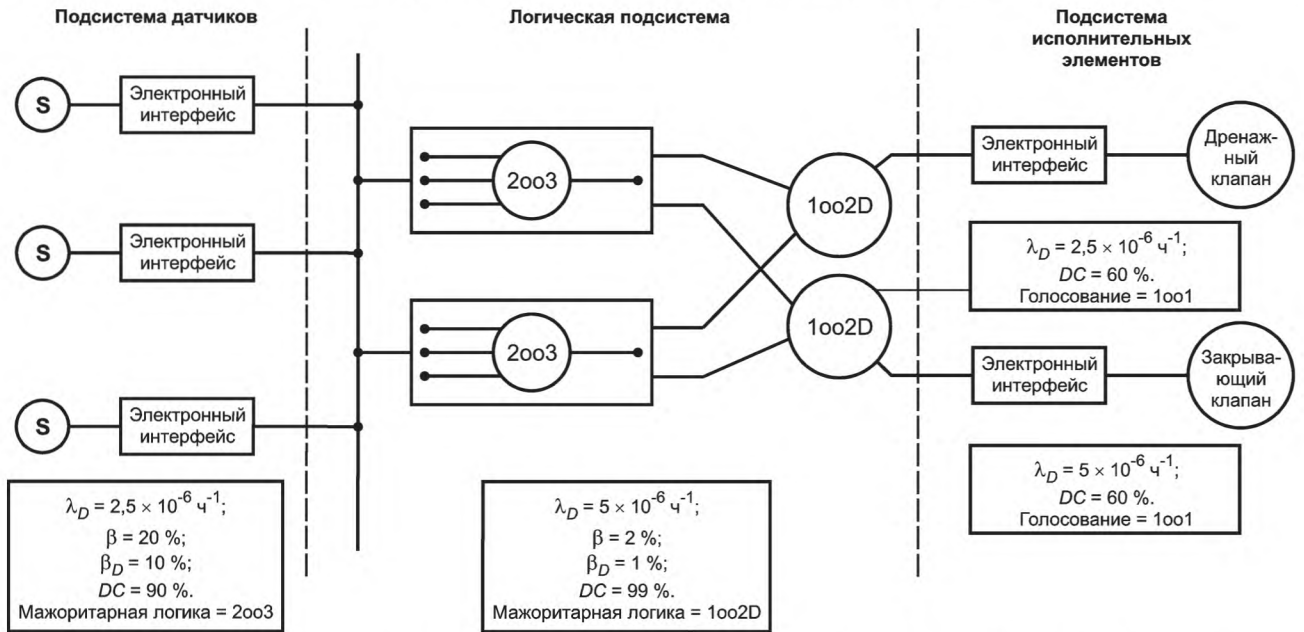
Подсистема датчиков

Логическая подсистема

Подсистема исполнительных элементов

S

Электронный интерфейс

S

Электронный интерфейс

S

Электронный интерфейс

2oo3

2oo3

1oo2D

1oo2D

Электронный интерфейс

Дренажный клапан

$\lambda_D = 2,5 \times 10^{-6}$ ч$^{-1}$;
$DC$ = 60 %.
Голосование = 1oo1

Электронный интерфейс

Закрывающий клапан

$\lambda_D = 5 \times 10^{-6}$ ч$^{-1}$;
$DC$ = 60 %.
Голосование = 1oo1

$\lambda_D = 2,5 \times 10^{-6}$ ч$^{-1}$;
$\beta$ = 20 %;
$\beta_D$ = 10 %;
$DC$ = 90 %.
Мажоритарная логика = 2oo3

$\lambda_D = 5 \times 10^{-6}$ ч$^{-1}$;
$\beta$ = 2 %;
$\beta_D$ = 1 %;
$DC$ = 99 %.
Мажоритарная логика = 1oo2D